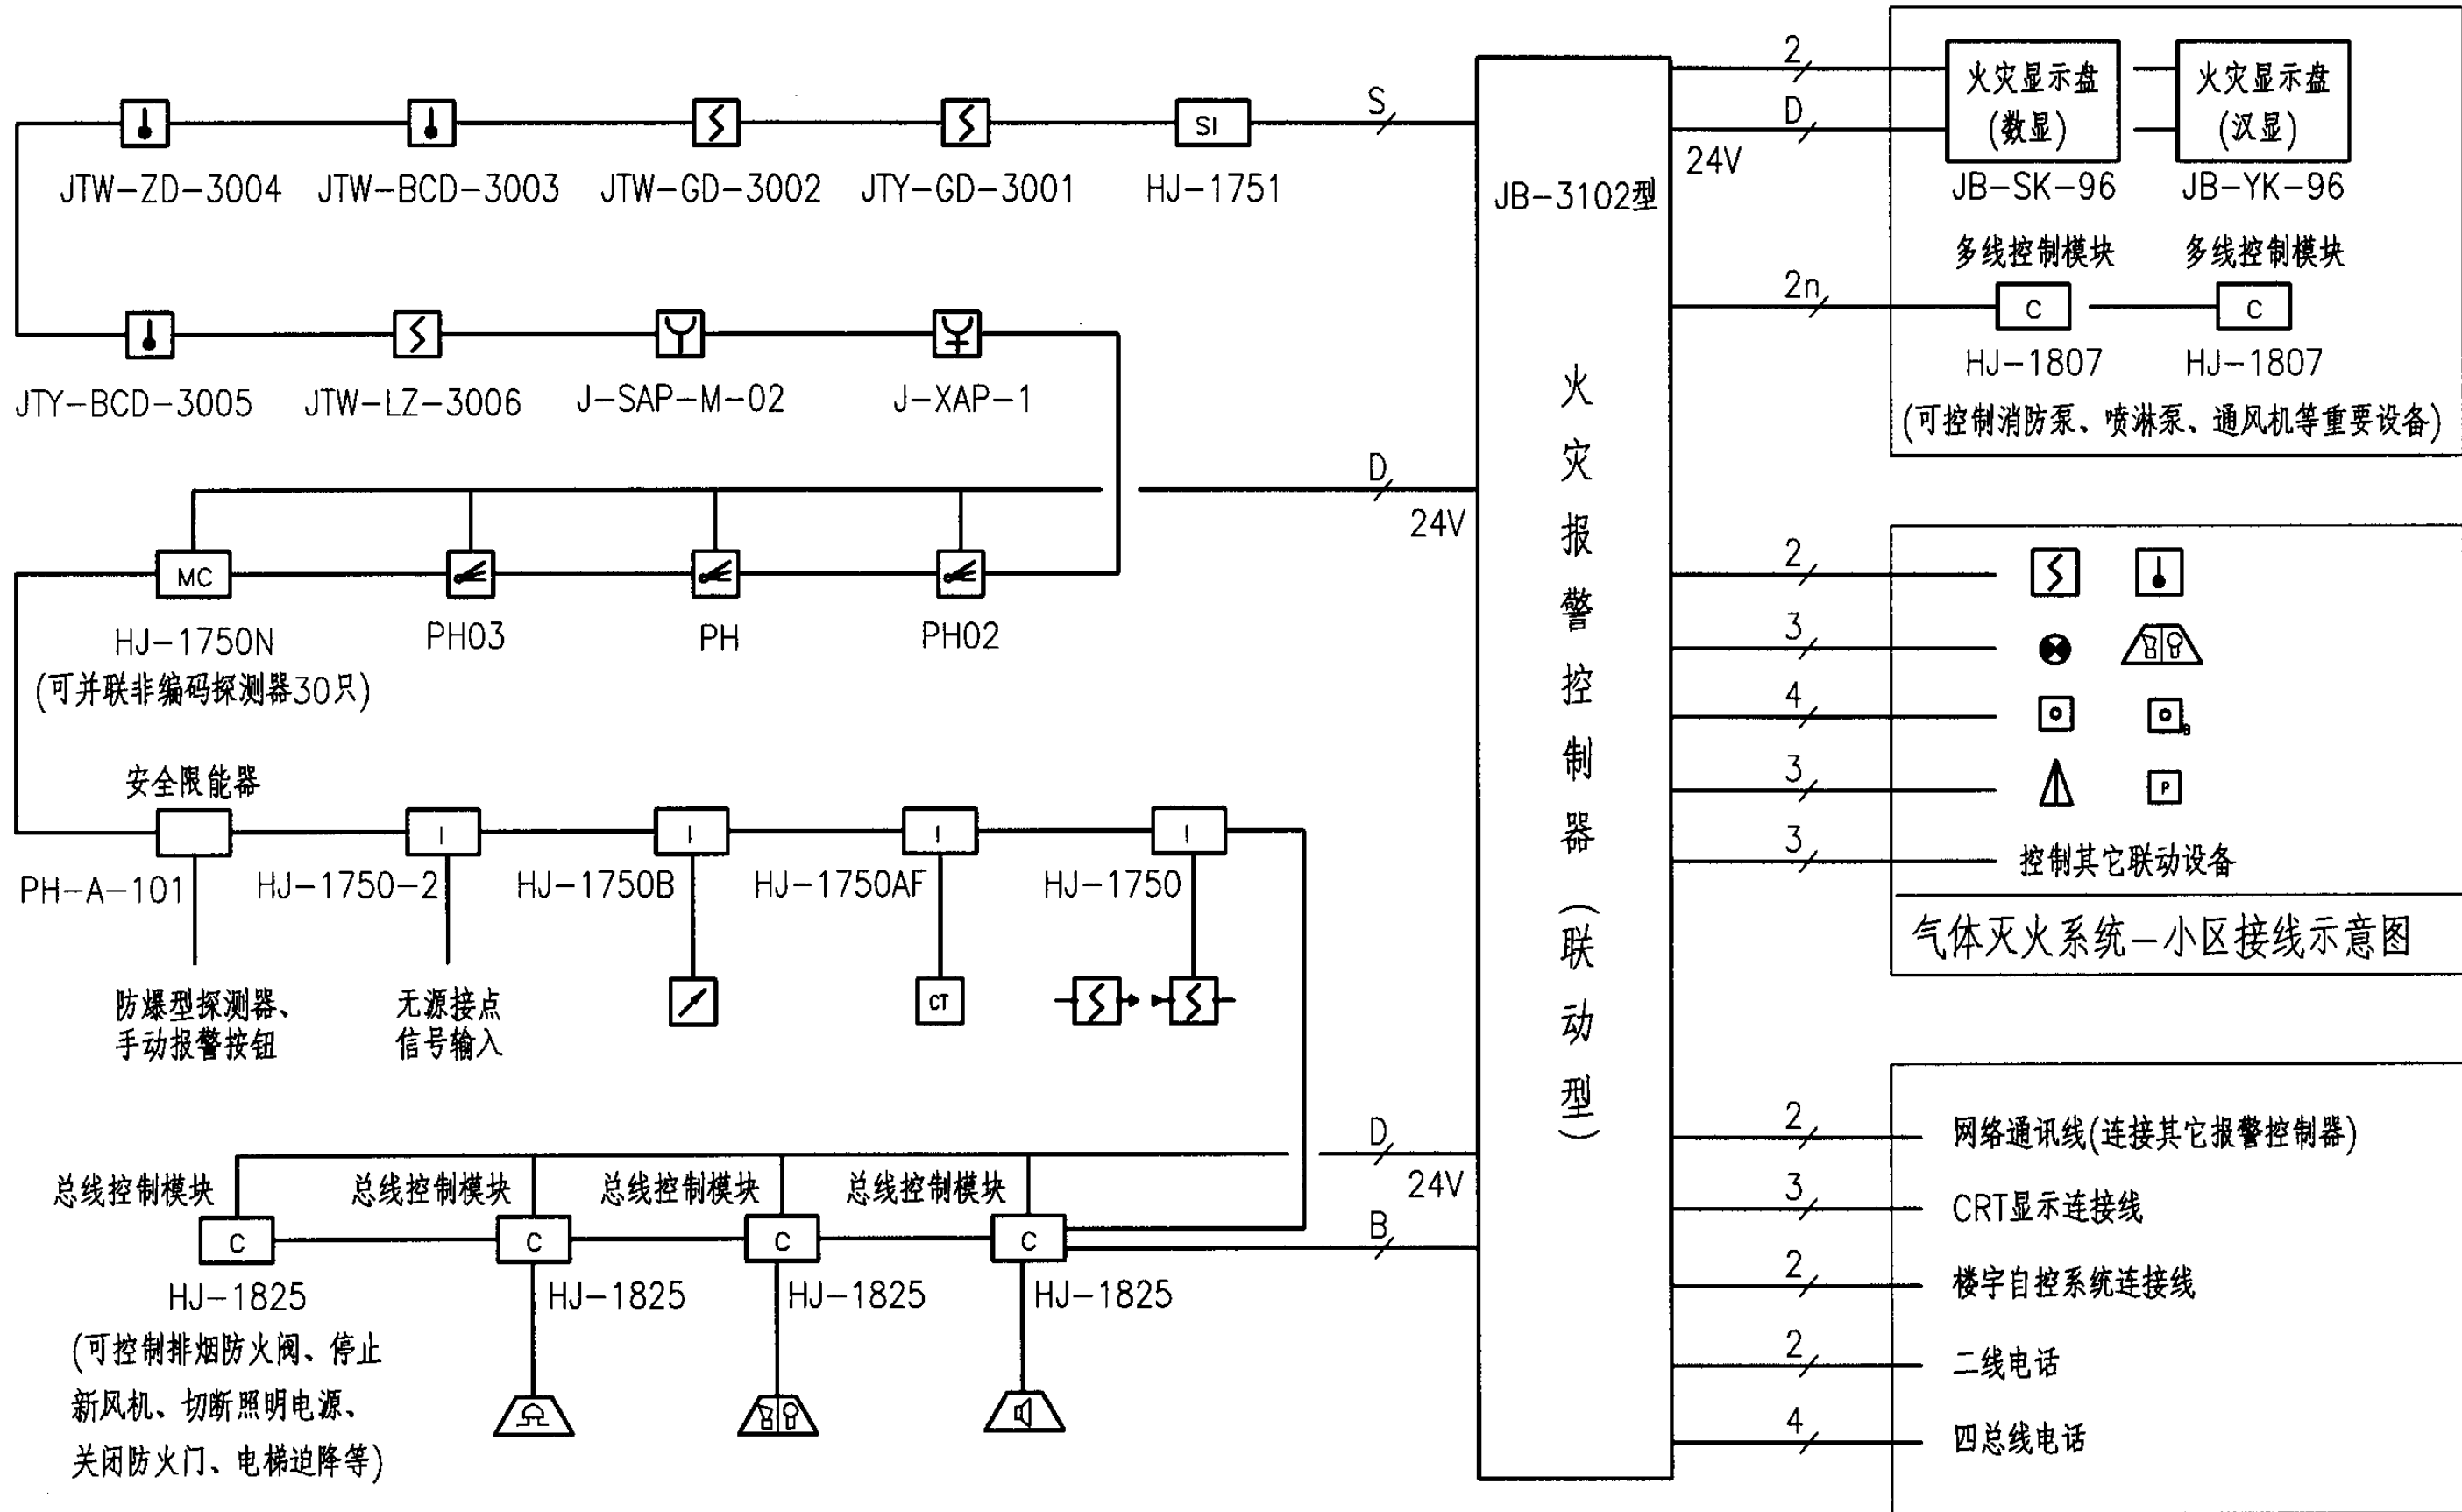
SI

JTW-ZD-3004 JTW-BCD-3003 JTW-GD-3002 JTY-GD-3001 HJ-1751

S

JTY-BCD-3005 JTW-LZ-3006 J-SAP-M-02 J-XAP-1

D
24V

MC

HJ-1750N
(可并联非编码探测器30只)
PH03 PH PH02

安全限能器

PH-A-101 HJ-1750-2 HJ-1750B HJ-1750AF HJ-1750

防爆型探测器、
手动报警按钮

无源接点
信号输入

CT

总线控制模块 总线控制模块 总线控制模块 总线控制模块

C C C C

D
24V
B

HJ-1825 HJ-1825 HJ-1825 HJ-1825

(可控制排烟防火阀、停止
新风机、切断照明电源、
关闭防火门、电梯迫降等)

JB-3102型

火灾报警控制器(联动型)

2
D
24V

火灾显示盘
(数显)
JB-SK-96

火灾显示盘
(汉显)
JB-YK-96

多线控制模块 多线控制模块

2n

C C

HJ-1807 HJ-1807
(可控制消防泵、喷淋泵、通风机等重要设备)

2
3
4
3
3

P

控制其它联动设备

气体灭火系统—小区接线示意图

2 网络通讯线(连接其它报警控制器)
3 CRT显示连接线
2 楼宇自控系统连接线
2 二线电话
4 四总线电话